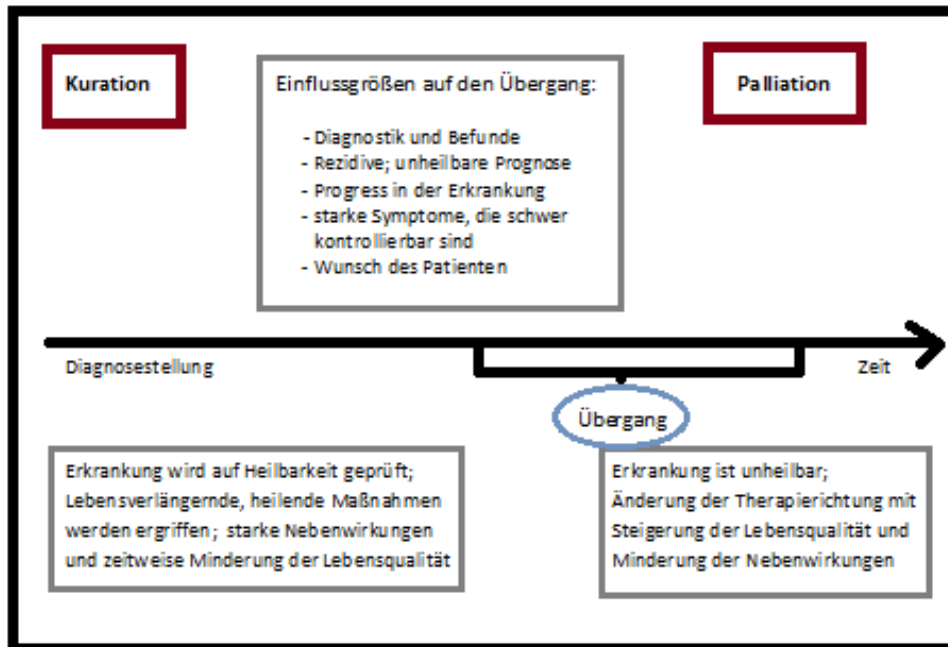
Kuration

Einflussgrößen auf den Übergang:

- Diagnostik und Befunde
- Rezidive; unheilbare Prognose
- Progress in der Erkrankung
- starke Symptome, die schwer kontrollierbar sind
- Wunsch des Patienten

Palliation

Diagnosestellung

Zeit

Übergang

Erkrankung wird auf Heilbarkeit geprüft; Lebensverlängernde, heilende Maßnahmen werden ergriffen; starke Nebenwirkungen und zeitweise Minderung der Lebensqualität

Erkrankung ist unheilbar; Änderung der Therapierichtung mit Steigerung der Lebensqualität und Minderung der Nebenwirkungen